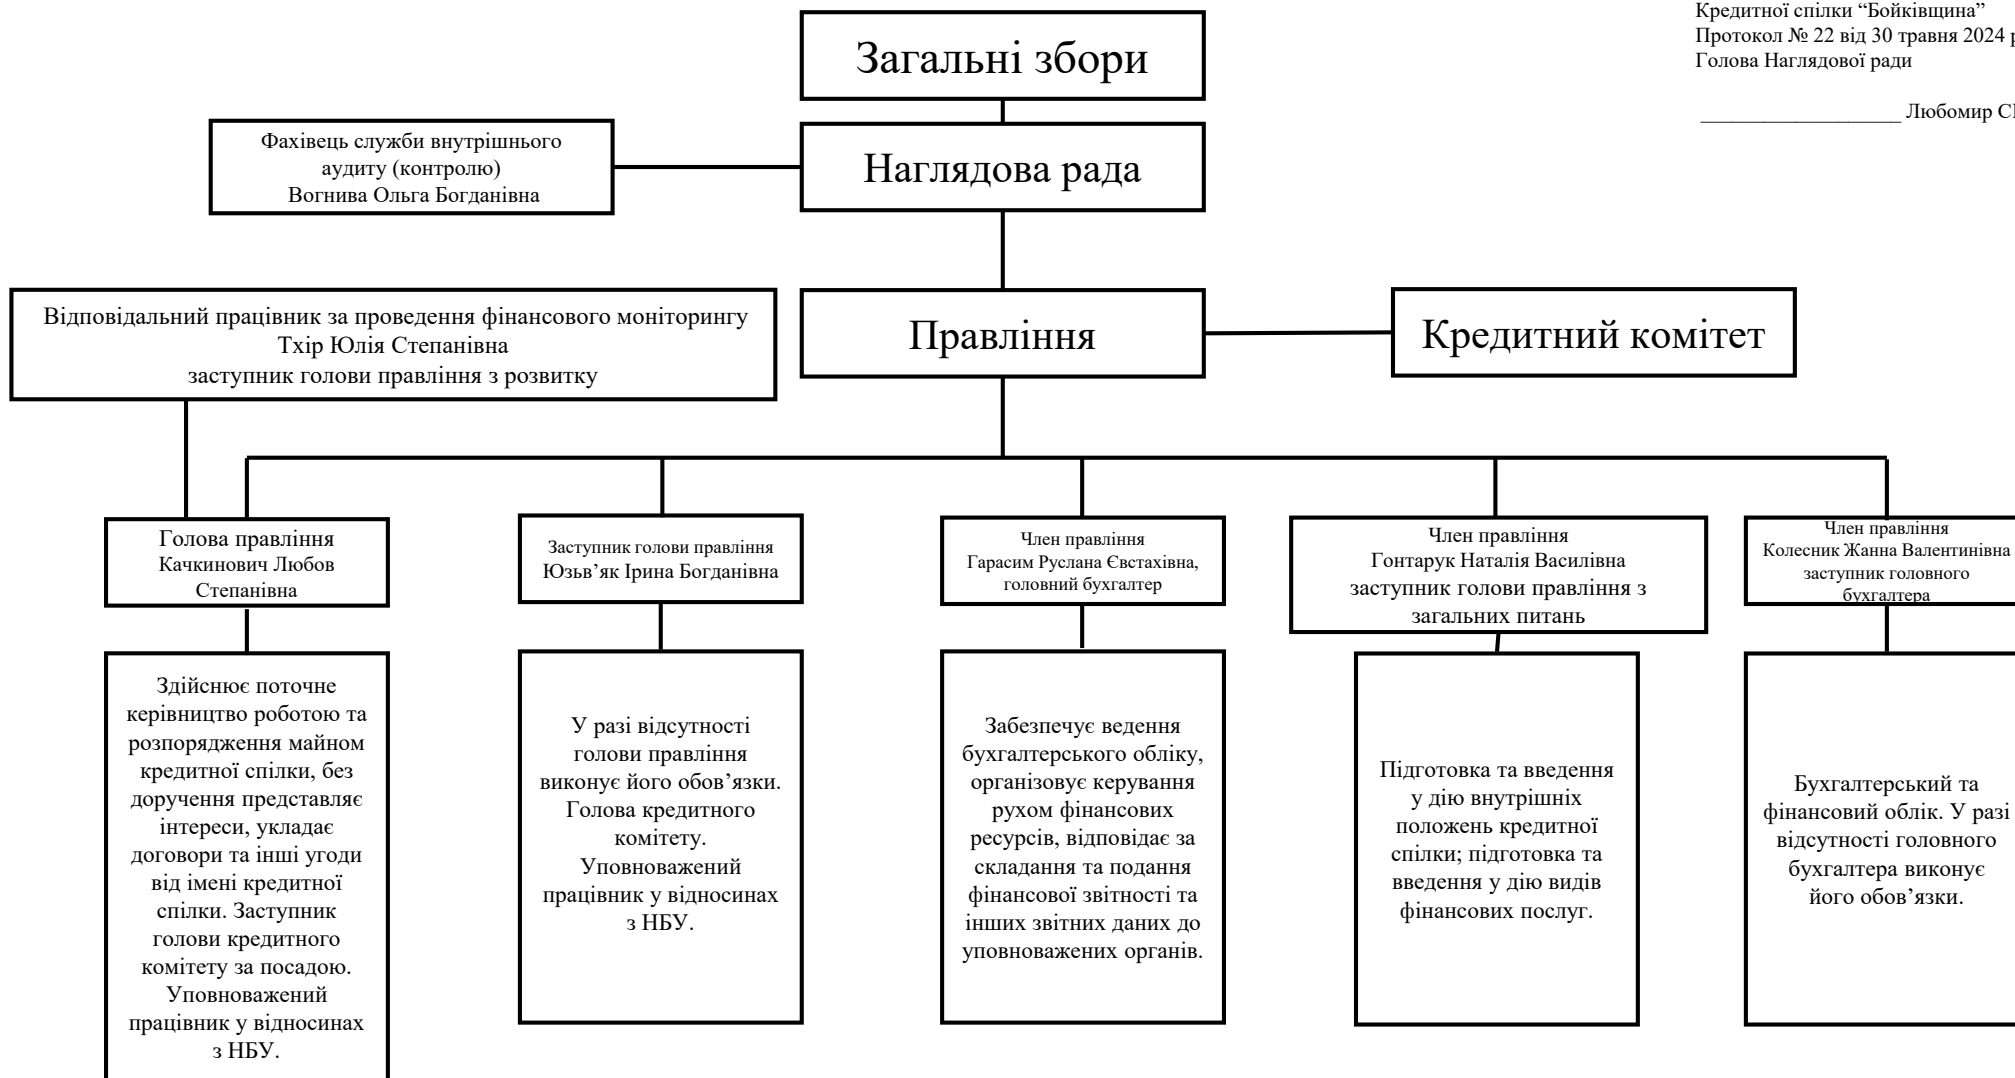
Кредитної спілки “Бойківщина”
Протокол № 22 від 30 травня 2024 р
Голова Наглядової ради

__________________ Любомир С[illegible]

Загальні збори

Фахівець служби внутрішнього аудиту (контролю)
Вогнива Ольга Богданівна

Наглядова рада

Відповідальний працівник за проведення фінансового моніторингу
Тхір Юлія Степанівна
заступник голови правління з розвитку

Правління

Кредитний комітет

Голова правління
Качкинович Любов Степанівна

Здійснює поточне керівництво роботою та розпорядження майном кредитної спілки, без доручення представляє інтереси, укладає договори та інші угоди від імені кредитної спілки. Заступник голови кредитного комітету за посадою. Уповноважений працівник у відносинах з НБУ.

Заступник голови правління
Юзьв’як Ірина Богданівна

У разі відсутності голови правління виконує його обов’язки. Голова кредитного комітету. Уповноважений працівник у відносинах з НБУ.

Член правління
Гарасим Руслана Євстахівна, головний бухгалтер

Забезпечує ведення бухгалтерського обліку, організовує керування рухом фінансових ресурсів, відповідає за складання та подання фінансової звітності та інших звітних даних до уповноважених органів.

Член правління
Гонтарук Наталія Василівна
заступник голови правління з загальних питань

Підготовка та введення у дію внутрішніх положень кредитної спілки; підготовка та введення у дію видів фінансових послуг.

Член правління
Колесник Жанна Валентинівна
заступник головного бухгалтера

Бухгалтерський та фінансовий облік. У разі відсутності головного бухгалтера виконує його обов’язки.